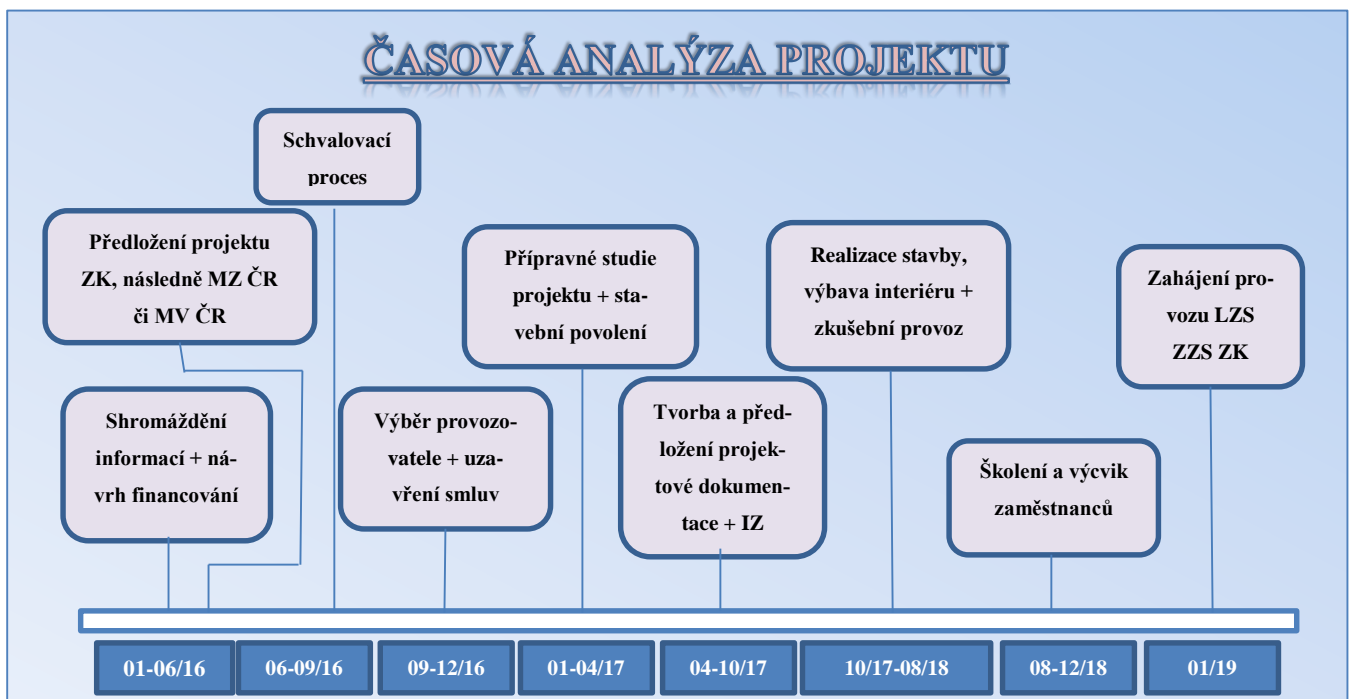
ČASOVÁ ANALÝZA PROJEKTU

Schvalovací proces

Předložení projektu ZK, následně MZ ČR či MV ČR

Shromáždění informací + návrh financování

Výběr provozovatele + uzavření smluv

Přípravné studie projektu + stavební povolení

Tvorba a předložení projektové dokumentace + IZ

Realizace stavby, výbava interiéru + zkušební provoz

Školení a výcvik zaměstnanců

Zahájení provozu LZS ZZS ZK

01-06/16
06-09/16
09-12/16
01-04/17
04-10/17
10/17-08/18
08-12/18
01/19